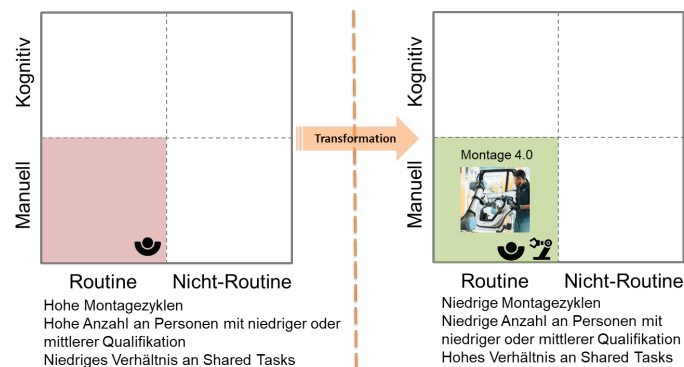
Kognitiv

Manuell

Routine

Nicht-Routine

Hohe Montagezyklen
Hohe Anzahl an Personen mit niedriger oder mittlerer Qualifikation
Niedriges Verhältnis an Shared Tasks

Transformation

Kognitiv

Manuell

Montage 4.0

Routine

Nicht-Routine

Niedrige Montagezyklen
Niedrige Anzahl an Personen mit niedriger oder mittlerer Qualifikation
Hohes Verhältnis an Shared Tasks